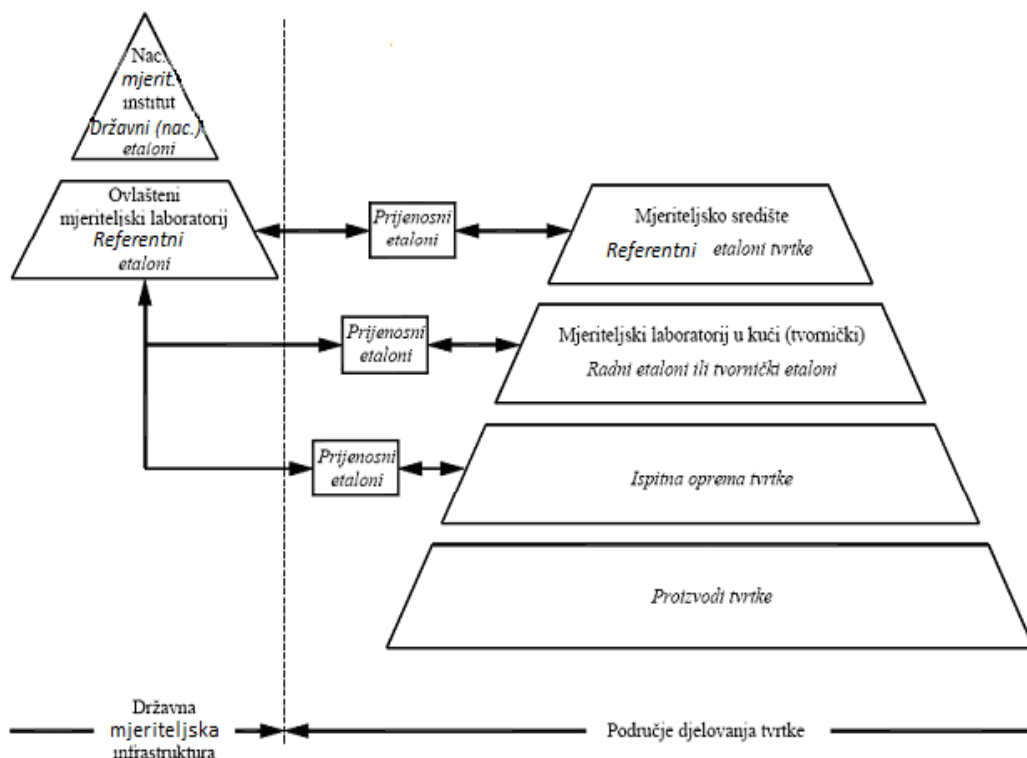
Nac. mjerit. institut Državni (nac.) etaloni

Ovlašteni mjeriteljski laboratorij Referentni etaloni

Prijenosni etaloni

Mjeriteljsko središte Referentni etaloni tvrtke

Prijenosni etaloni

Mjeriteljski laboratorij u kući (tvornički) Radni etaloni ili tvornički etaloni

Prijenosni etaloni

Ispitna oprema tvrtke

Proizvodi tvrtke

Državna mjeriteljska infrastruktura

Područje djelovanja tvrtke